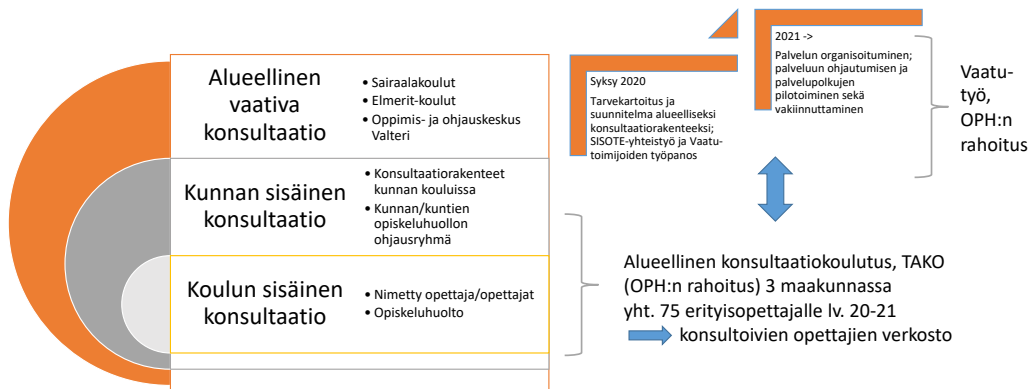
Alueellinen vaativa konsultaatio

• Sairaalakoulut
• Elmerit-koulut
• Oppimis- ja ohjauskeskus Valteri

Kunnan sisäinen konsultaatio

• Konsultaatiorakenteet kunnan kouluissa
• Kunnan/kuntien opiskeluhuollon ohjausryhmä

Koulun sisäinen konsultaatio

• Nimetty opettaja/opettajat
• Opiskeluhuolto

Syksy 2020
Tarvekartoitus ja suunnitelma alueelliseksi konsultaatiorakenteeksi; SISOTE-yhteistyö ja Vaatutoimijoiden työpanos

2021 ->
Palvelun organisoituminen; palveluun ohjautumisen ja palvelupolkujen pilotoiminen sekä vakiinnuttaminen

Vaatutyö, OPH:n rahoitus

Alueellinen konsultaatiokoulutus, TAKO (OPH:n rahoitus) 3 maakunnassa yht. 75 erityisopettajalle lv. 20-21
konsultoivien opettajien verkosto